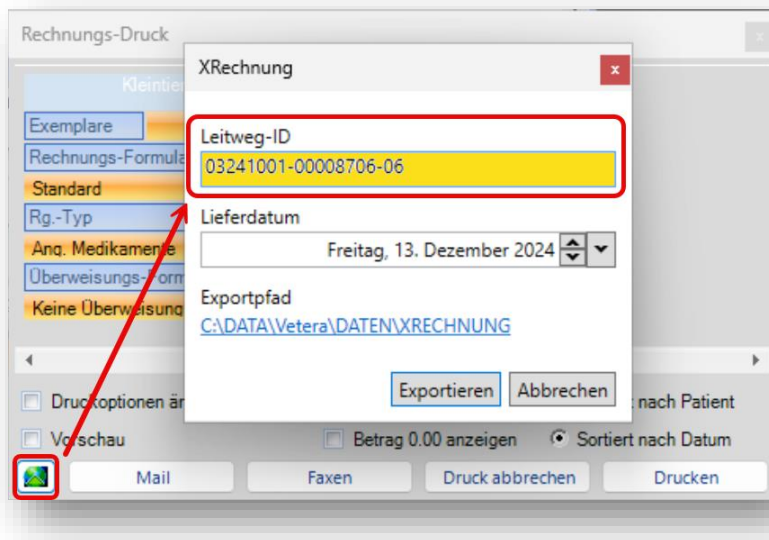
Rechnungs-Druck

Kleintier

Exemplare

Rechnungs-Formula

Standard

Rg.-Typ

Ang. Medikamente

Überweisungs-Form

Keine Überweisung

XRechnung

×

Leitweg-ID

03241001-00008706-06

Lieferdatum

Freitag, 13. Dezember 2024

Exportpfad

C:\DATA\Vetera\DATEN\XRECHNUNG

Exportieren

Abbrechen

Druckoptionen ä

nach Patient

Vorschau

Betrag 0.00 anzeigen

Sortiert nach Datum

Mail

Faxen

Druck abbrechen

Drucken